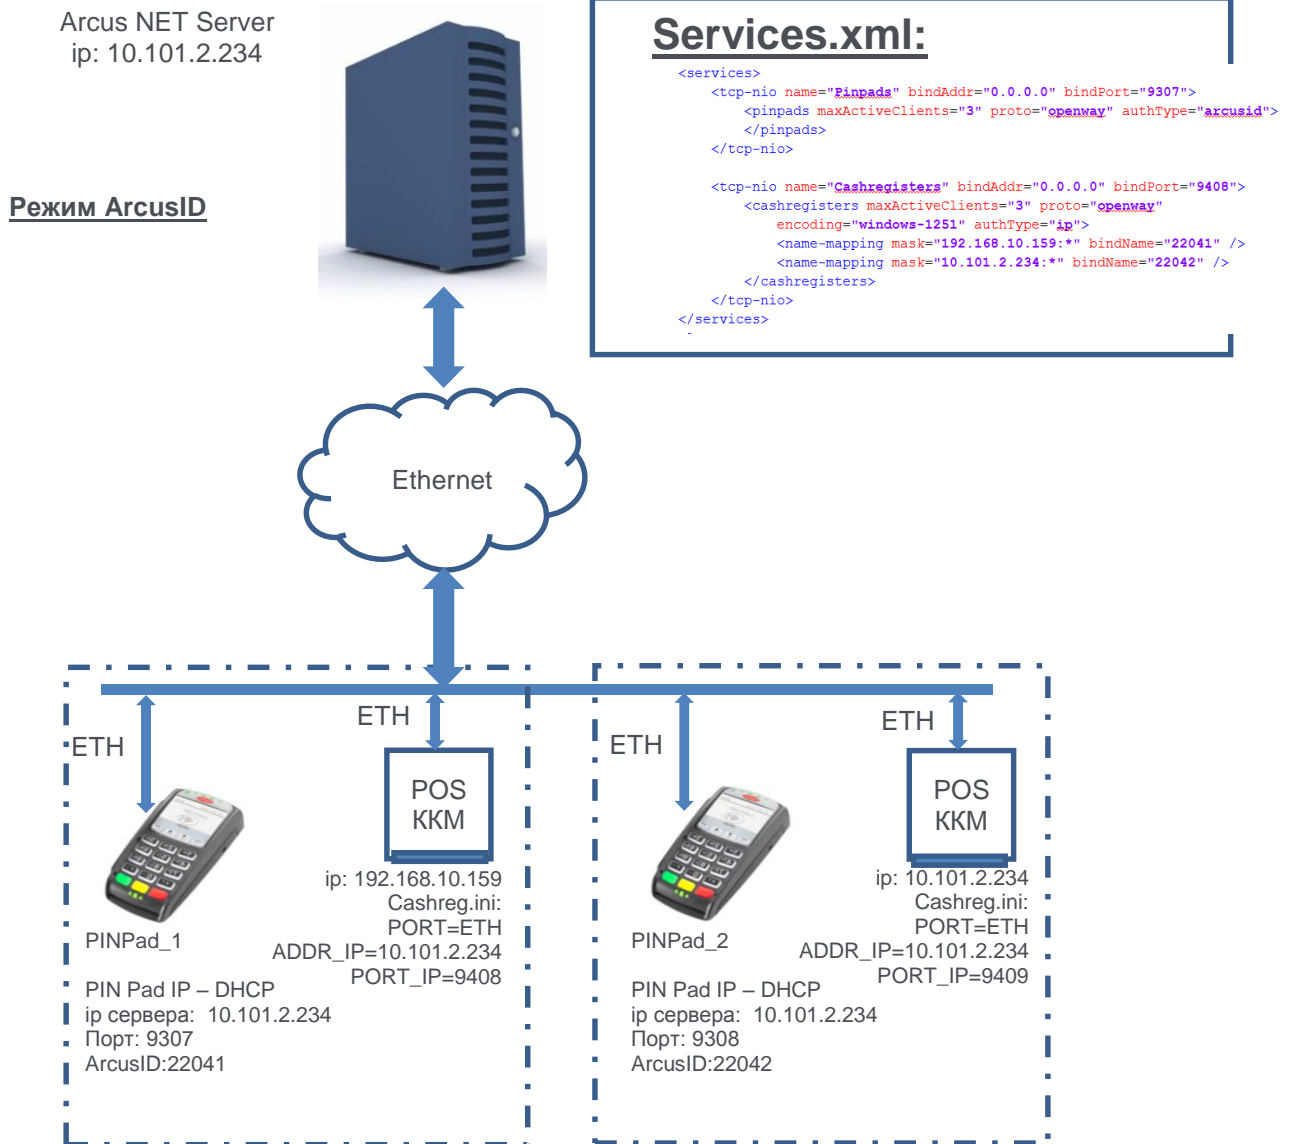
Arcus NET Server
ip: 10.101.2.234

Режим ArcusID

Services.xml:

<services>
<tcp-nio name="Pinpads" bindAddr="0.0.0.0" bindPort="9307">
<pinpads maxActiveClients="3" proto="openway" authType="arcusid">
</pinpads>
</tcp-nio>

<tcp-nio name="Cashregisters" bindAddr="0.0.0.0" bindPort="9408">
<cashregisters maxActiveClients="3" proto="openway"
encoding="windows-1251" authType="ip">
<name-mapping mask="192.168.10.159:*" bindName="22041" />
<name-mapping mask="10.101.2.234:*" bindName="22042" />
</cashregisters>
</tcp-nio>
</services>

Ethernet

ETH

ETH

POS
ККМ

ip: 192.168.10.159
Cashreg.ini:
PORT=ETH
ADDR_IP=10.101.2.234
PORT_IP=9408

PINPad_1

PIN Pad IP – DHCP
ip сервера: 10.101.2.234
Порт: 9307
ArcusID:22041

ETH

ETH

POS
ККМ

ip: 10.101.2.234
Cashreg.ini:
PORT=ETH
ADDR_IP=10.101.2.234
PORT_IP=9409

PINPad_2

PIN Pad IP – DHCP
ip сервера: 10.101.2.234
Порт: 9308
ArcusID:22042